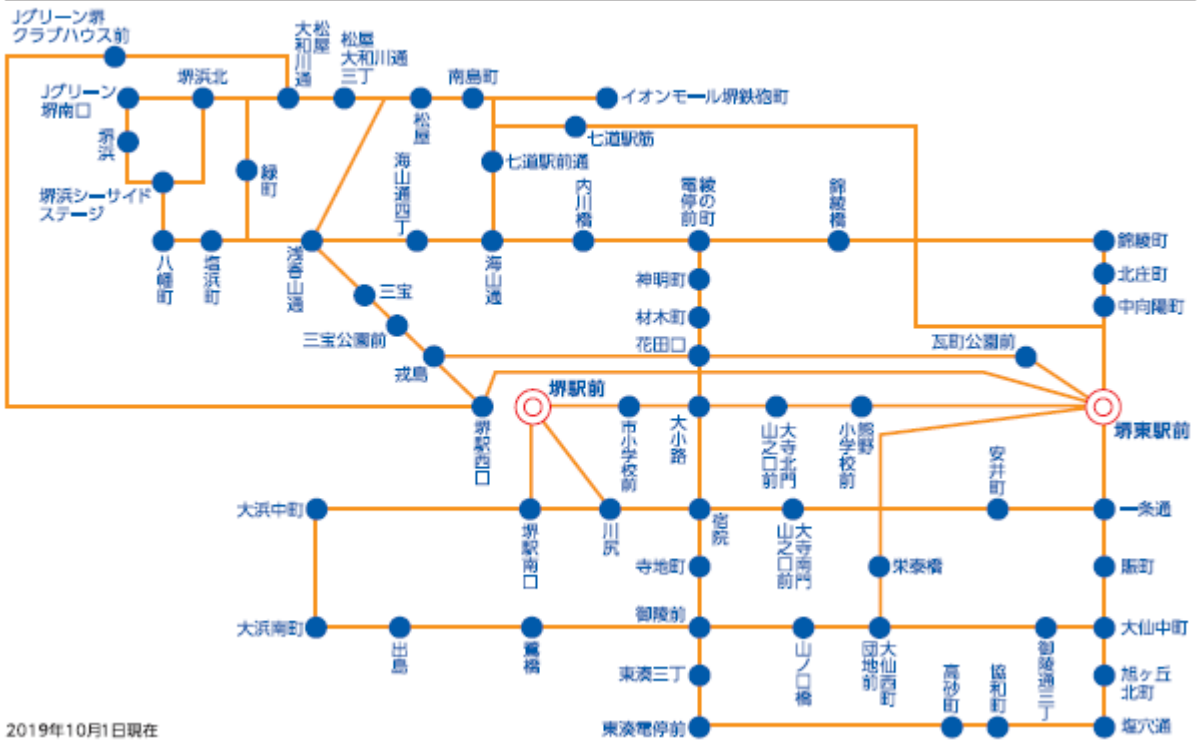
Jグリーン堺クラブハウス前
大和川通
松屋大和川通三丁
Jグリーン堺南口
堺浜北
南島町
イオンモール堺鉄砲町
七道駅筋
堺浜
松屋
七道駅前通
緑町
海山通四丁
内川橋
電鉄の停町前
錦綾橋
堺浜シーサイドステージ
八幡町
塩浜町
浅香山通
海山通
錦綾町
北庄町
三宝
神明町
中向陽町
三宝公園前
材木町
戎島
花田口
瓦町公園前
堺駅前
堺駅西口
市小学校前
大小路
大寺北門山之口前
熊野小学校前
堺東駅前
安井町
大浜中町
堺駅南口
川尻
宿院
大寺南門山之口前
一条通
寺地町
栄橋
賑町
大浜南町
出島
竜神橋
御陵前
山ノ口橋
大仙西町団地前
御陵通三丁
大仙中町
東湊三丁
高砂町
協和町
旭ヶ丘北町
東湊電停前
塩穴通
2019年10月1日現在